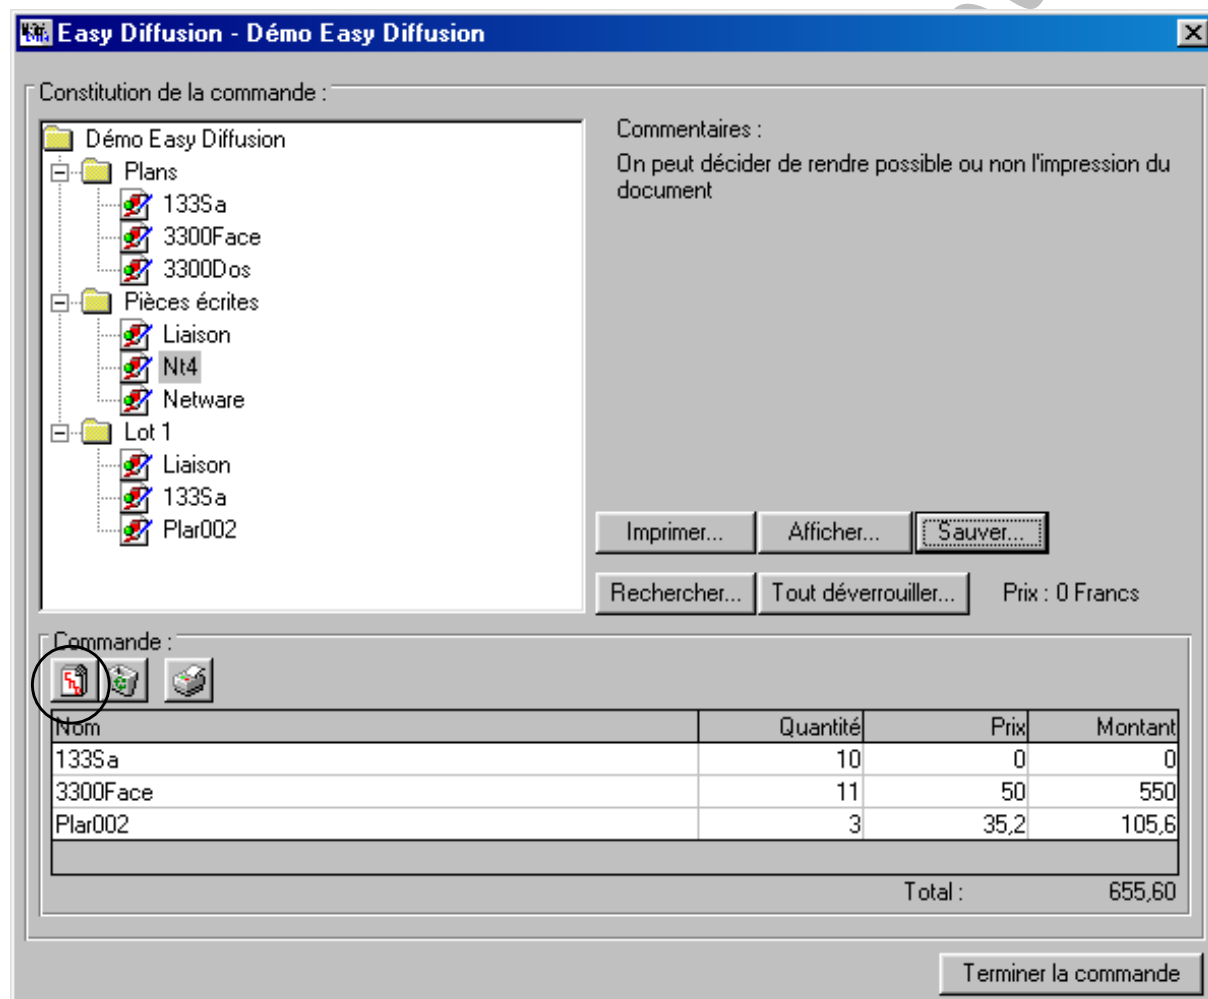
Easy Diffusion - Démo Easy Diffusion

Constitution de la commande :

Démo Easy Diffusion
Plans
133Sa
3300Face
3300Dos
Pièces écrites
Liaison
Nt4
Netware
Lot 1
Liaison
133Sa
Plar002

Commentaires :
On peut décider de rendre possible ou non l'impression du document

Imprimer... Afficher... Sauver...
Rechercher... Tout déverrouiller... Prix : 0 Francs

Commande :

| Nom | Quantité | Prix | Montant |
|---|---|---|---|
| 133Sa | 10 | 0 | 0 |
| 3300Face | 11 | 50 | 550 |
| Plar002 | 3 | 35,2 | 105,6 |

Total : 655,60

Terminer la commande